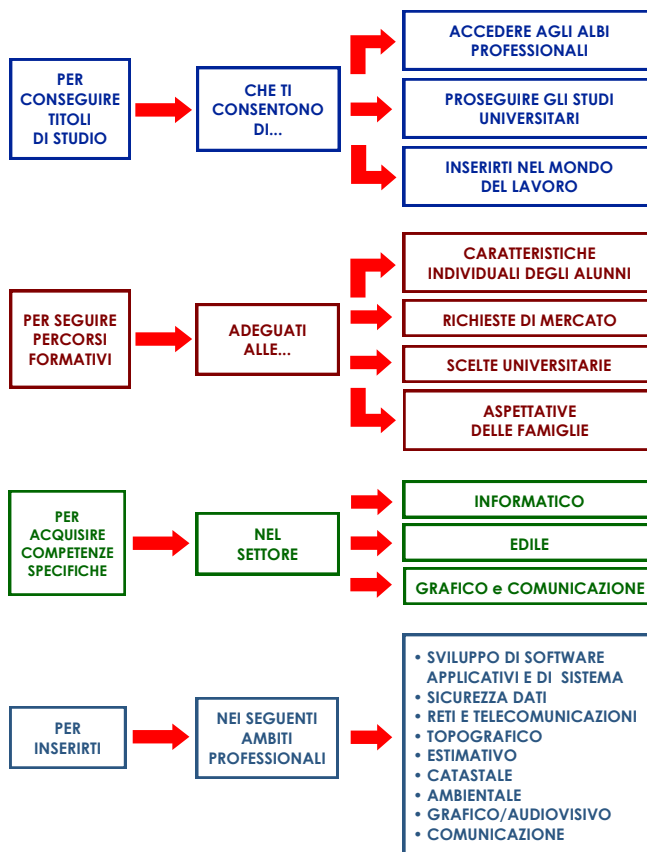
PER CONSEGUIRE TITOLI DI STUDIO

CHE TI CONSENTONO DI...

ACCEDERE AGLI ALBI PROFESSIONALI

PROSEGUIRE GLI STUDI UNIVERSITARI

INSERIRTI NEL MONDO DEL LAVORO

PER SEGUIRE PERCORSI FORMATIVI

ADEGUATI ALLE...

CARATTERISTICHE INDIVIDUALI DEGLI ALUNNI

RICHIESTE DI MERCATO

SCELTE UNIVERSITARIE

ASPETTATIVE DELLE FAMIGLIE

PER ACQUISIRE COMPETENZE SPECIFICHE

NEL SETTORE

INFORMATICO

EDILE

GRAFICO e COMUNICAZIONE

PER INSERIRTI

NEI SEGUENTI AMBITI PROFESSIONALI

• SVILUPPO DI SOFTWARE APPLICATIVI E DI SISTEMA
• SICUREZZA DATI
• RETI E TELECOMUNICAZIONI
• TOPOGRAFICO
• ESTIMATIVO
• CATASTALE
• AMBIENTALE
• GRAFICO/AUDIOVISIVO
• COMUNICAZIONE